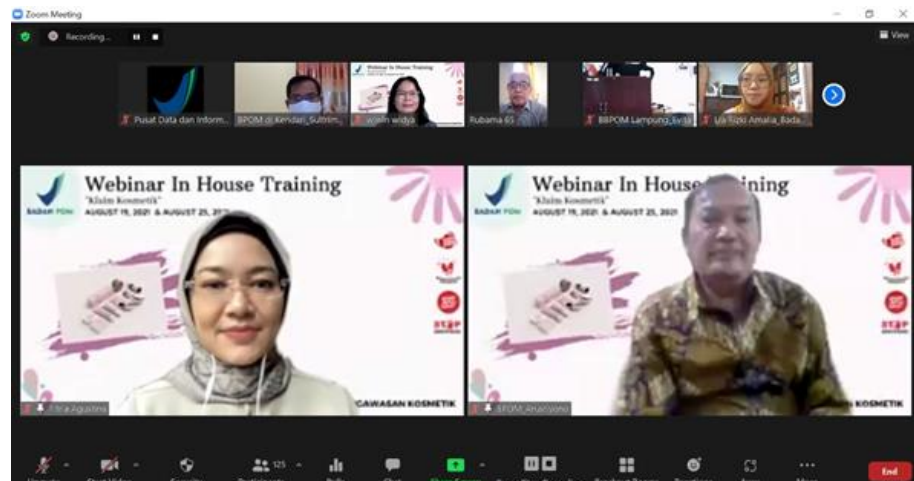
Zoom Meeting

Recording...

View

Pusat Data dan Inform...

BPOM di Kendari_Sultrim...

wistin widya

Rubama 65

BBPOM Lampung_Syifa

Lia Rizki Amalia_Bada...

Webinar In House Training
"Klaim Kosmetik"
AUGUST 19, 2021 & AUGUST 25, 2021

BADAN POM

STOP

GAWASAN KOSMETIK

Fitra Agustina

Webinar In House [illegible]ining
"Klaim Kosmetik"
AUGUST 19, 2021 & AUGUST 25, 2021

BADAN POM

STOP

KOSMETIK

BPOM_Anas'yono

125

End